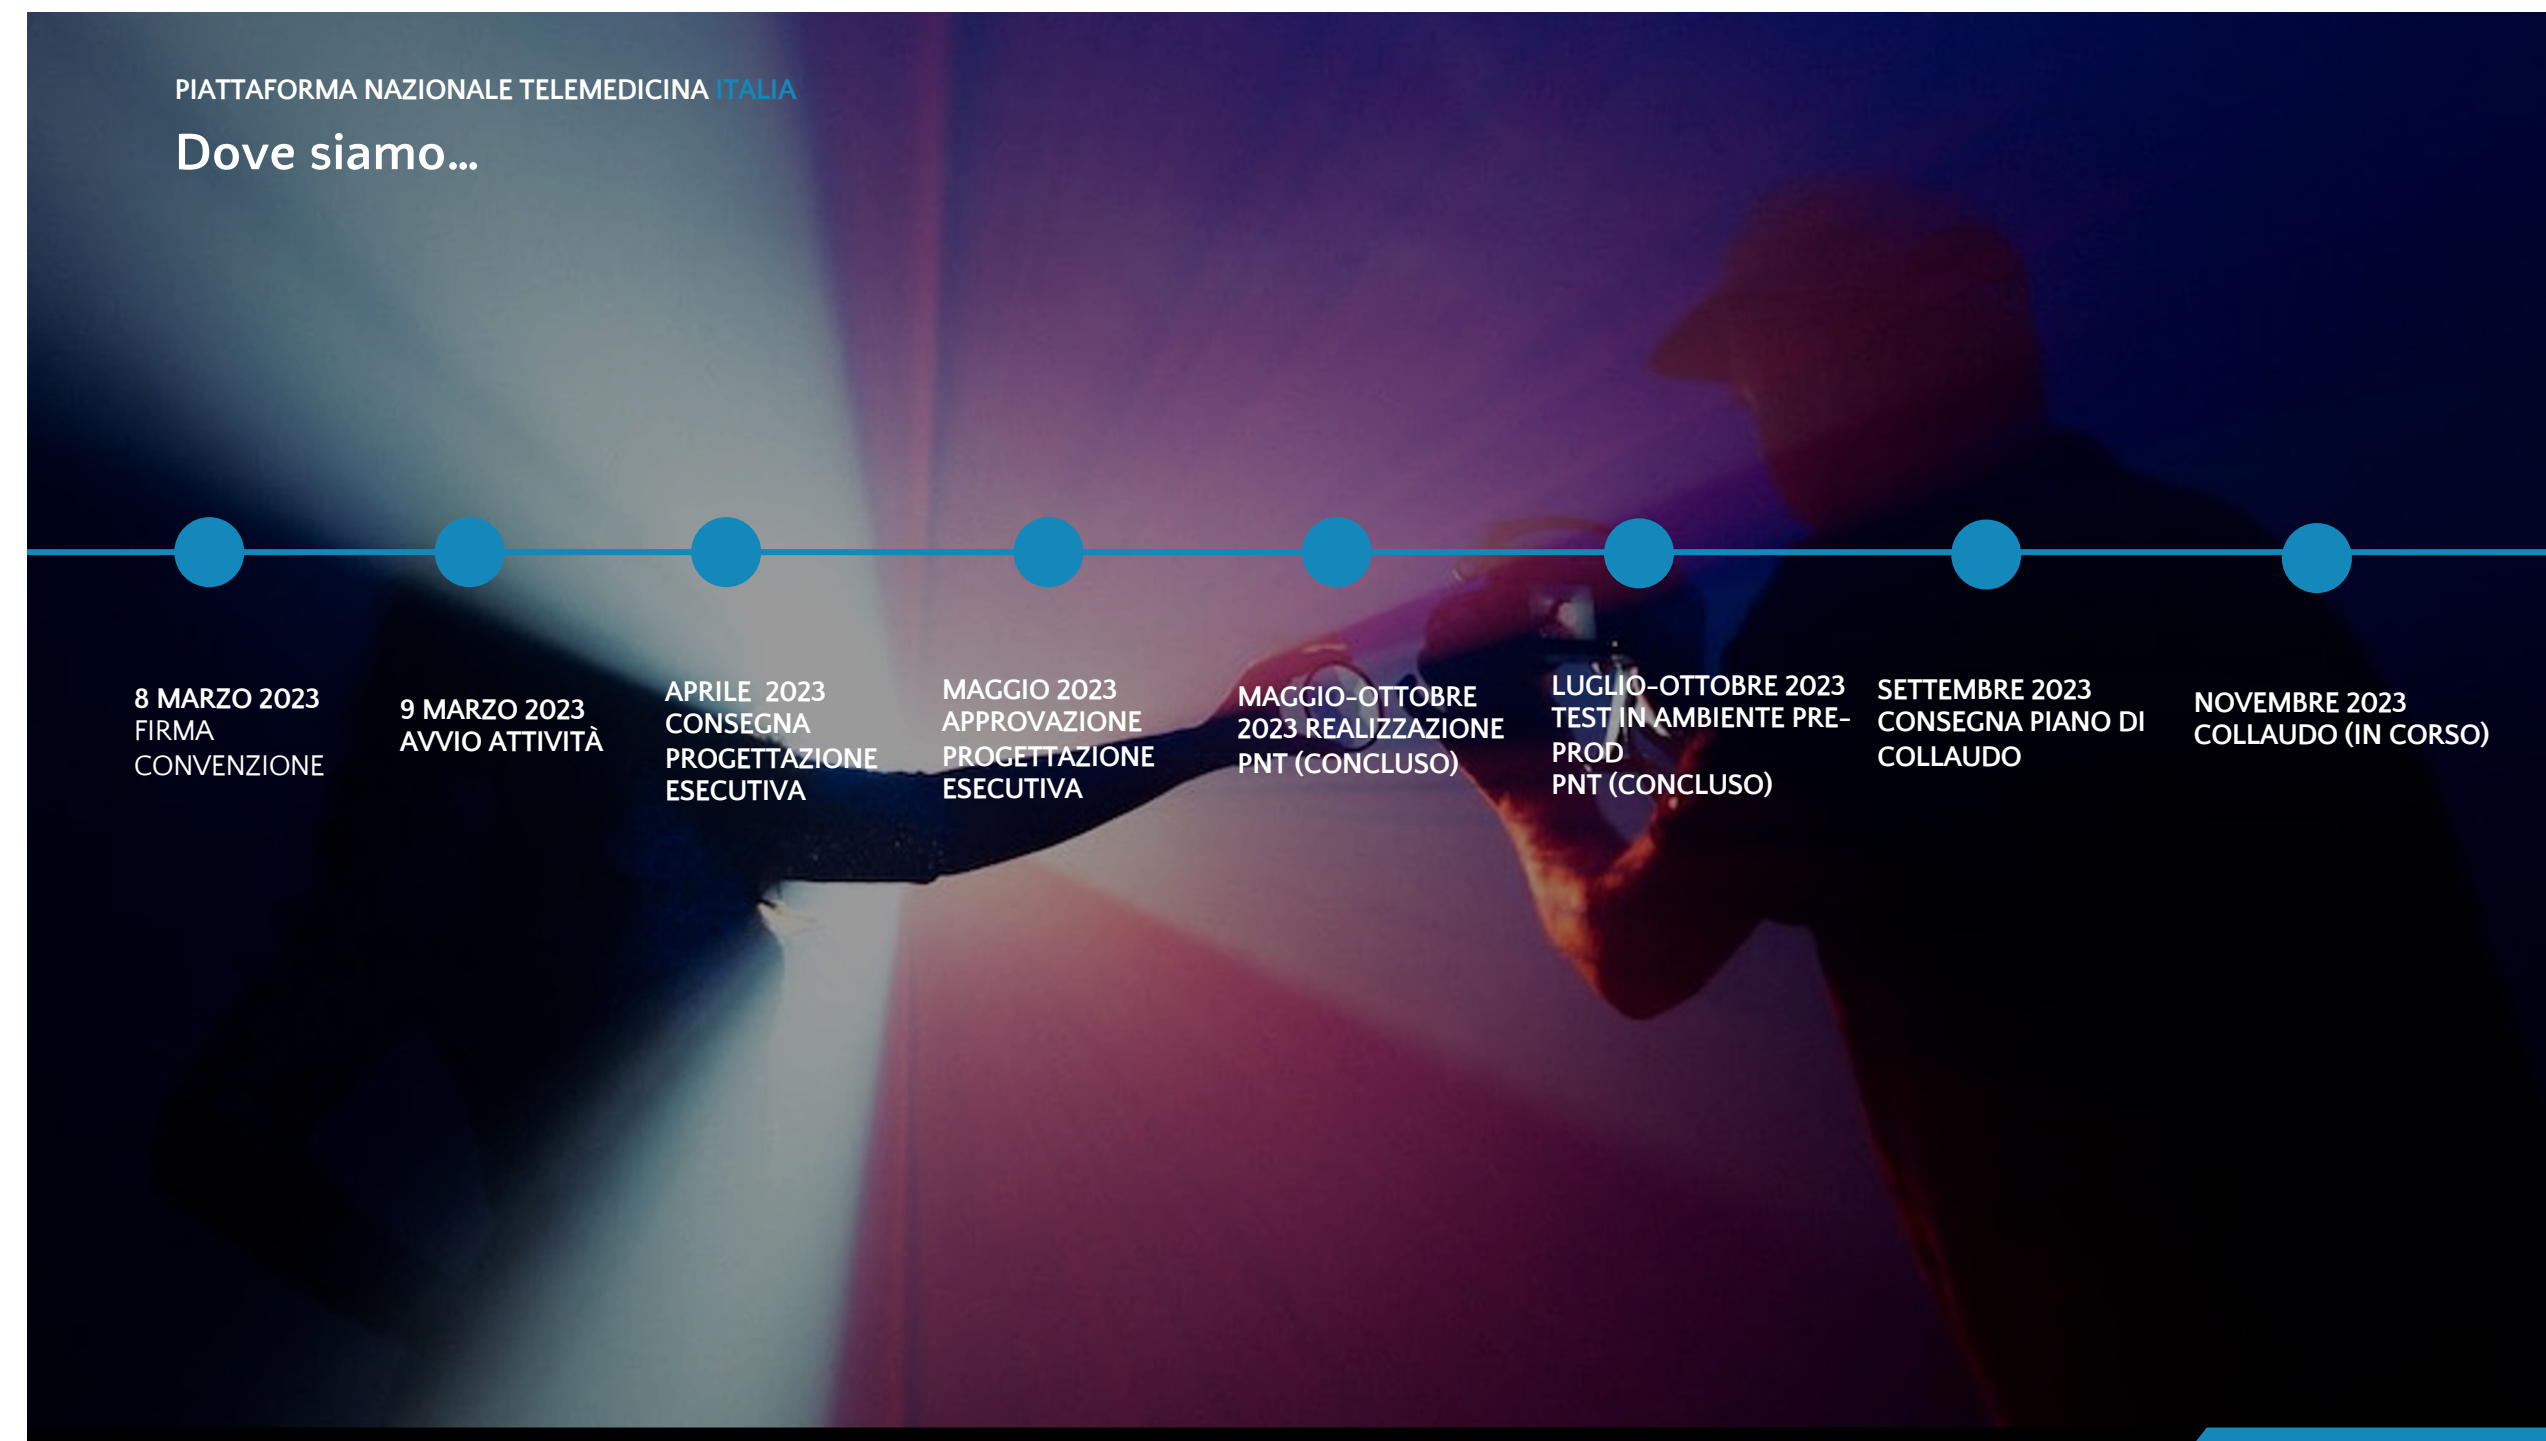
PIATTAFORMA NAZIONALE TELEMEDICINA ITALIA

Dove siamo…

8 MARZO 2023
FIRMA CONVENZIONE

9 MARZO 2023
AVVIO ATTIVITÀ

APRILE 2023
CONSEGNA PROGETTAZIONE ESECUTIVA

MAGGIO 2023
APPROVAZIONE PROGETTAZIONE ESECUTIVA

MAGGIO-OTTOBRE 2023 REALIZZAZIONE PNT (CONCLUSO)

LUGLIO-OTTOBRE 2023
TEST IN AMBIENTE PRE-PROD
PNT (CONCLUSO)

SETTEMBRE 2023
CONSEGNA PIANO DI COLLAUDO

NOVEMBRE 2023
COLLAUDO (IN CORSO)